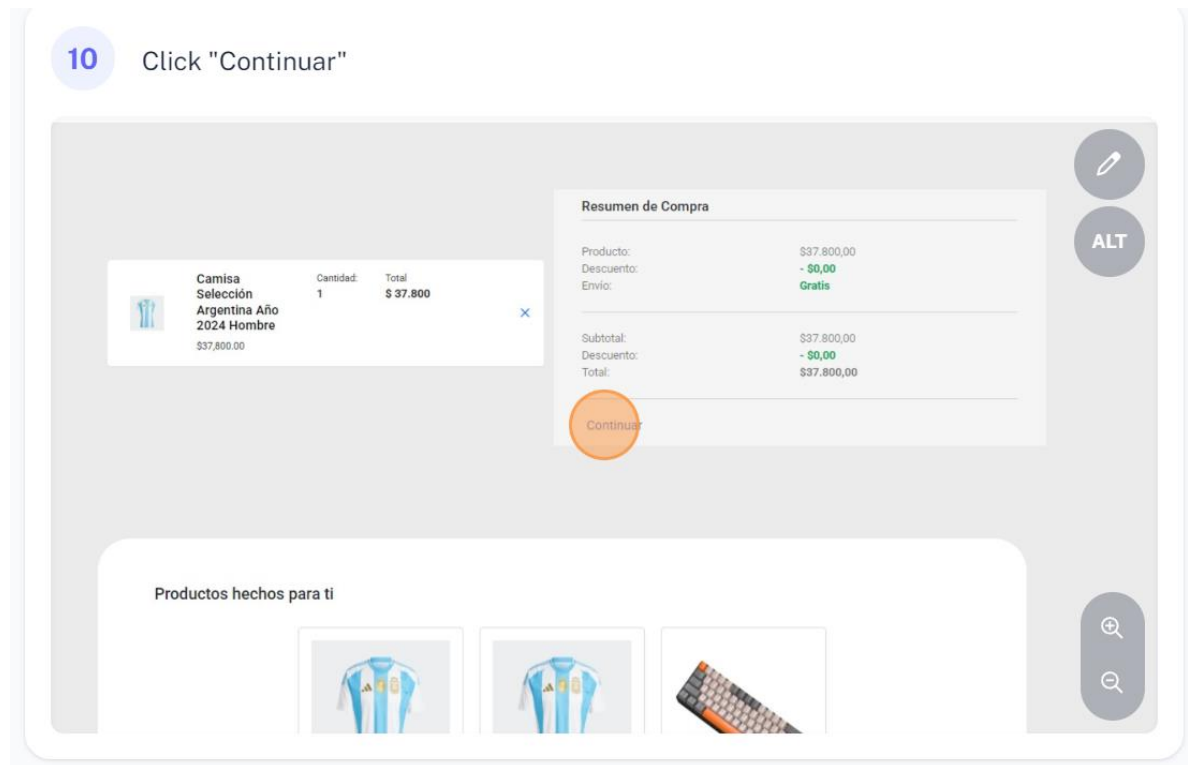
10 Click "Continuar"

ALT

Camisa Selección Argentina Año 2024 Hombre
$37,800.00

| Cantidad: | Total |
|---|---|
| 1 | $ 37.800 |

×

Resumen de Compra

| | |
|---|---|
| Producto: | $37.800,00 |
| Descuento: | - $0,00 |
| Envio: | Gratis |

| | |
|---|---|
| Subtotal: | $37.800,00 |
| Descuento: | - $0,00 |
| Total: | $37.800,00 |

Continuar

Productos hechos para ti